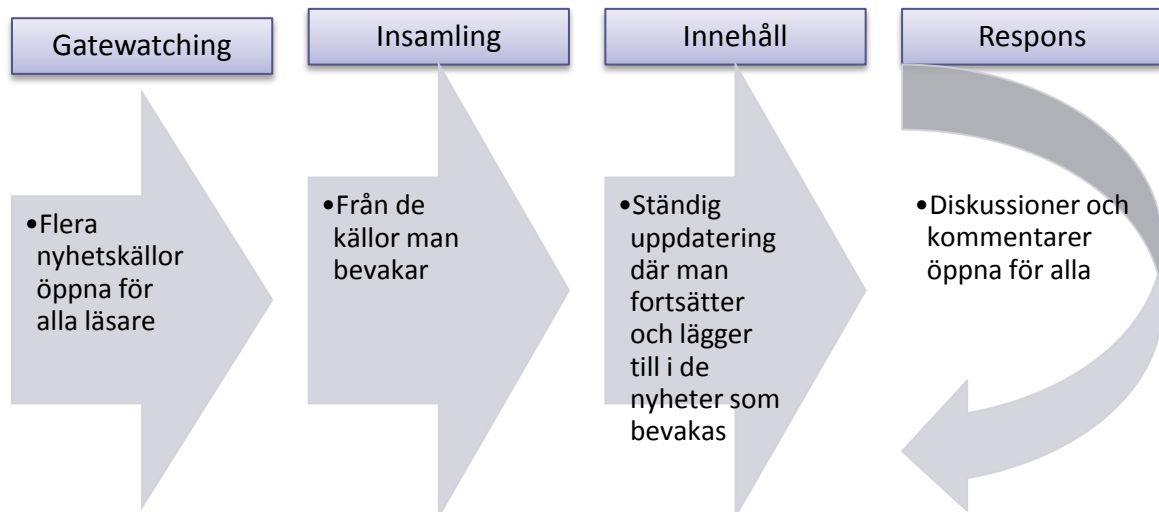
Gatewatching

•Flera nyhetskällor öppna för alla läsare

Insamling

•Från de källor man bevakar

Innehåll

•Ständig uppdatering där man fortsätter och lägger till i de nyheter som bevakas

Respons

•Diskussioner och kommentarer öppna för alla